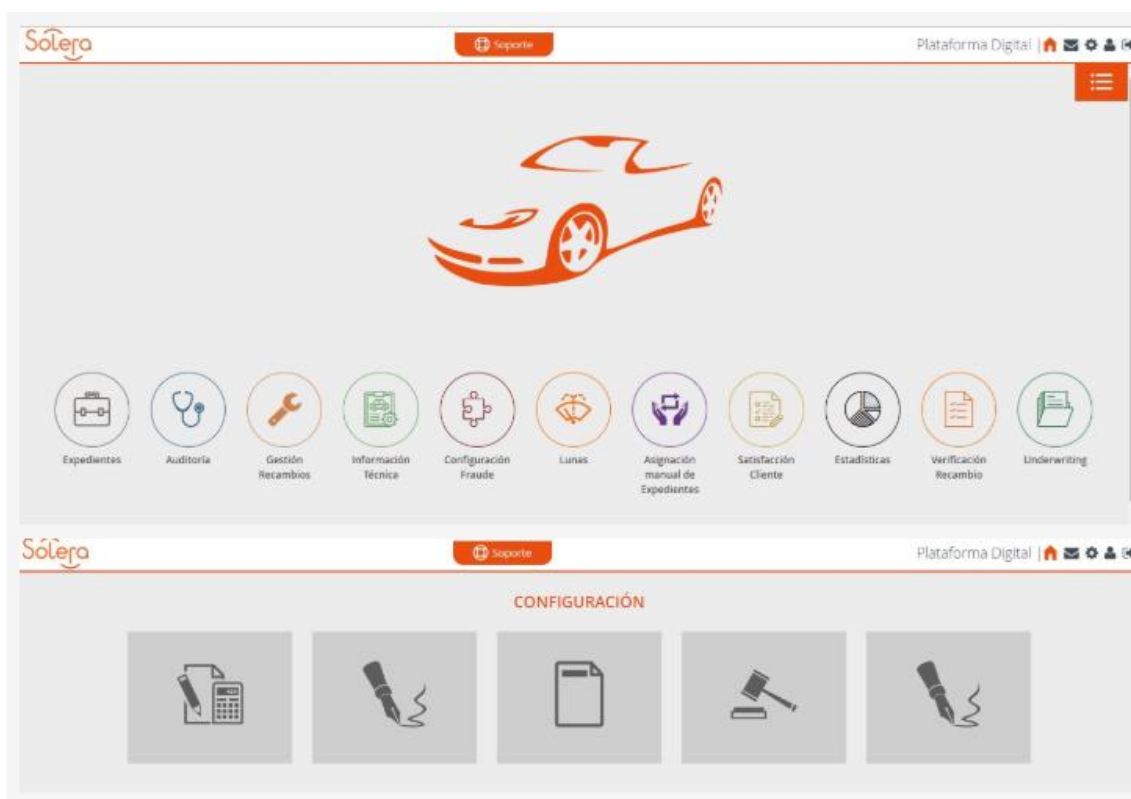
Solera

Soporte

Plataforma Digital |

Expedientes

Auditoría

Gestión Recambios

Información Técnica

Configuración Fraude

Lunas

Asignación manual de Expedientes

Satisfacción Cliente

Estadísticas

Verificación Recambio

Underwriting

Solera

Soporte

Plataforma Digital |

CONFIGURACIÓN